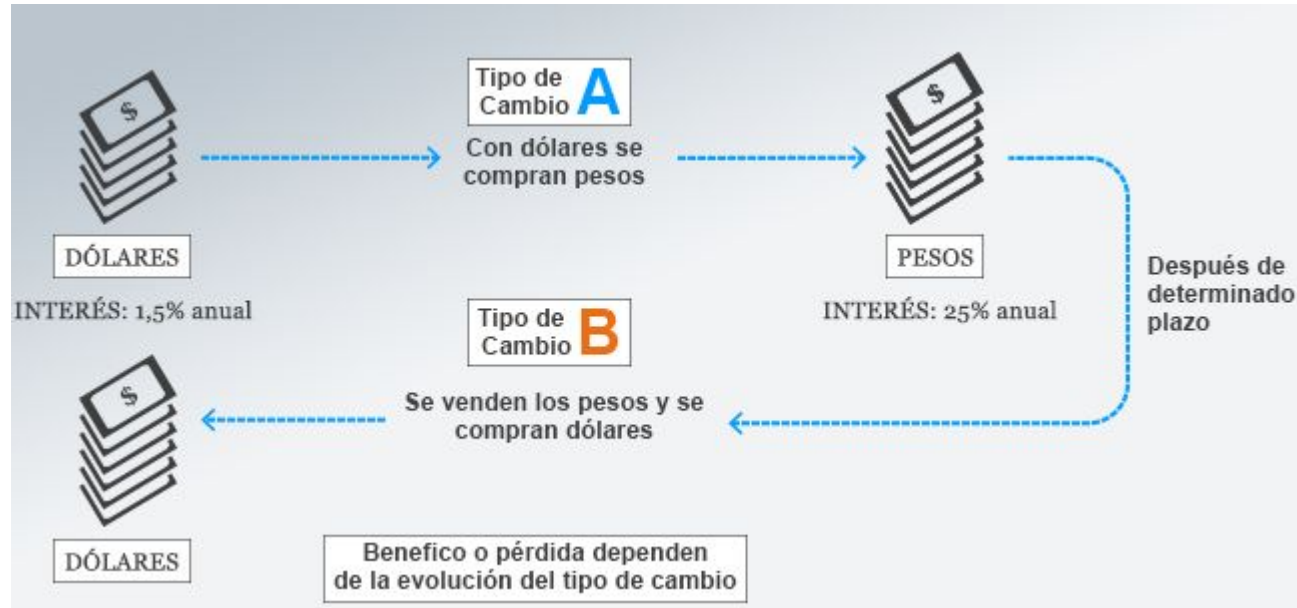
$

Tipo de Cambio A

Con dólares se compran pesos

$

DÓLARES

INTERÉS: 1,5% anual

PESOS

INTERÉS: 25% anual

Después de determinado plazo

Tipo de Cambio B

$

Se venden los pesos y se compran dólares

DÓLARES

Benefico o pérdida dependen de la evolución del tipo de cambio